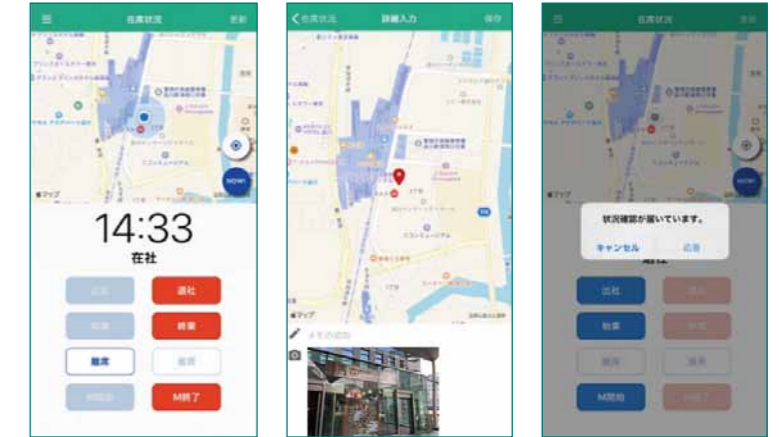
在席状況
更新
NOW!
マップ
14:33
在社
出社
退社
始業
終業
離席
離席
M開始
M終了

在席状況
詳細入力
保存
マップ
メモの追加

在席状況
更新
NOW!
マップ
状況確認が届いています。
キャンセル
応答
出社
退社
始業
終業
離席
離席
M開始
M終了